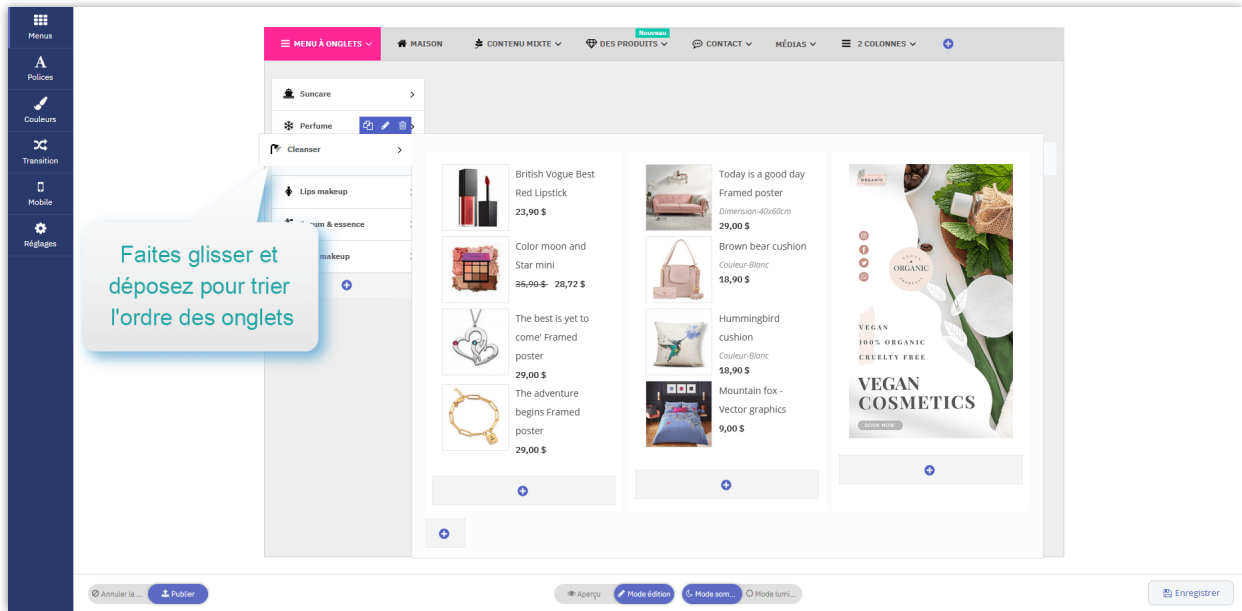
Menus
Polices
Couleurs
Transition
Mobile
Réglages

MENU À ONGLETS
MAISON
CONTENU MIXTE
Nouveau
DES PRODUITS
CONTACT
MÉDIAS
2 COLONNES

Suncare
Perfume
Cleanser
Lips makeup
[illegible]um & essence
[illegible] makeup

Faites glisser et déposez pour trier l'ordre des onglets

British Vogue Best Red Lipstick
23,90 $

Color moon and Star mini
35,90 $ 28,72 $

The best is yet to come' Framed poster
29,00 $

The adventure begins Framed poster
29,00 $

Today is a good day Framed poster
Dimension-40x60cm
29,00 $

Brown bear cushion
Couleur-Blanc
18,90 $

Hummingbird cushion
Couleur-Blanc
18,90 $

Mountain fox - Vector graphics
9,00 $

ORGANIC
ORGANIC
VEGAN
100% ORGANIC
CRUELTY FREE
VEGAN COSMETICS
BOOK NOW

Annuler la ...
Publier
Aperçu
Mode édition
Mode som...
Mode lumi...
Enregistrer